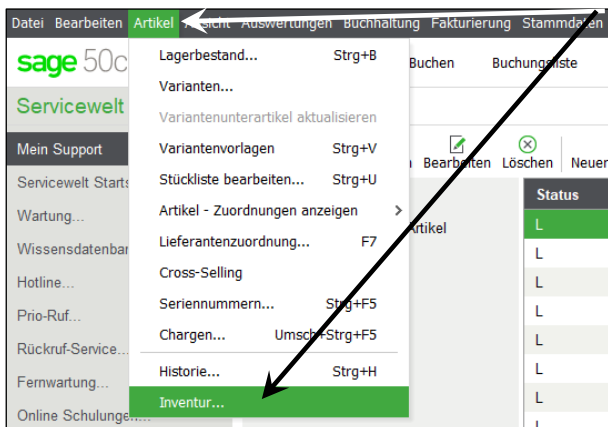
Datei Bearbeiten Artikel Ansicht Auswertungen Buchhaltung Fakturierung Stammdaten

sage 50c

Servicewelt

Mein Support

Servicewelt Starts

Wartung...

Wissensdatenbar

Hotline...

Prio-Ruf...

Rückruf-Service...

Fernwartung...

Online Schulungen

Lagerbestand... Strg+B

Varianten...

Variantenunterartikel aktualisieren

Variantenvorlagen Strg+V

Stückliste bearbeiten... Strg+U

Artikel - Zuordnungen anzeigen

Lieferantenzuordnung... F7

Cross-Selling

Seriennummern... Strg+F5

Chargen... Umsch+Strg+F5

Historie... Strg+H

Inventur...

Buchen Buchungsliste

Bearbeiten Löschen Neuer

Artikel

| Status |
|---|
| L |
| L |
| L |
| L |
| L |
| L |
| L |